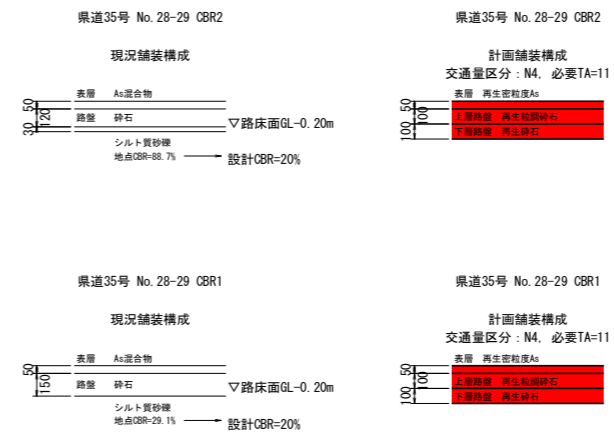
県道35号 No.28-29 CBR2

現況舗装構成

50
120
30

表層 As混合物

路盤 砕石

▽路床面GL-0.20m

シルト質砂礫
地点CBR=88.7%

設計CBR=20%

県道35号 No.28-29 CBR2

計画舗装構成
交通量区分：N4, 必要TA=11

50
100
100

表層 再生密粒度As

上層路盤 再生粒調砕石

下層路盤 再生砕石

県道35号 No.28-29 CBR1

現況舗装構成

50
150

表層 As混合物

路盤 砕石

▽路床面GL-0.20m

シルト質砂礫
地点CBR=29.1%

設計CBR=20%

県道35号 No.28-29 CBR1

計画舗装構成
交通量区分：N4, 必要TA=11

50
100
100

表層 再生密粒度As

上層路盤 再生粒調砕石

下層路盤 再生砕石